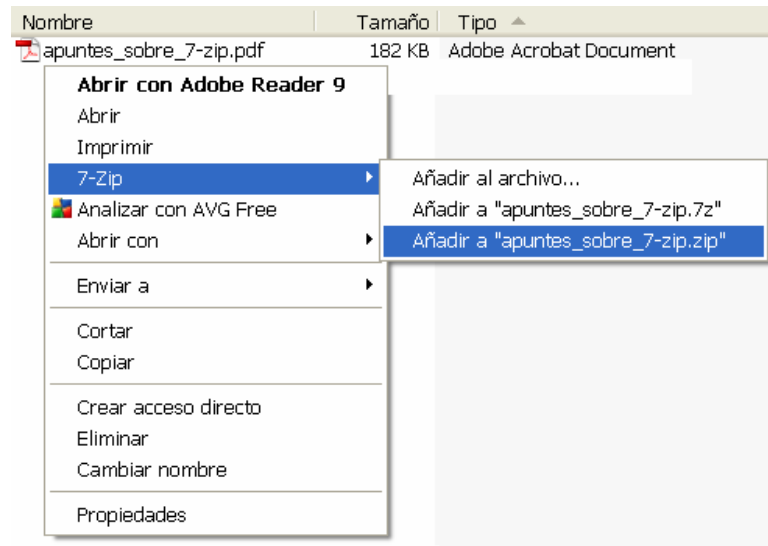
| Nombre | Tamaño | Tipo |
|---|---|---|
| apuntes_sobre_7-zip.pdf | 182 KB | Adobe Acrobat Document |

Abrir con Adobe Reader 9
Abrir
Imprimir
7-Zip
Analizar con AVG Free
Abrir con
Enviar a
Cortar
Copiar
Crear acceso directo
Eliminar
Cambiar nombre
Propiedades

Añadir al archivo...
Añadir a "apuntes_sobre_7-zip.7z"
Añadir a "apuntes_sobre_7-zip.zip"